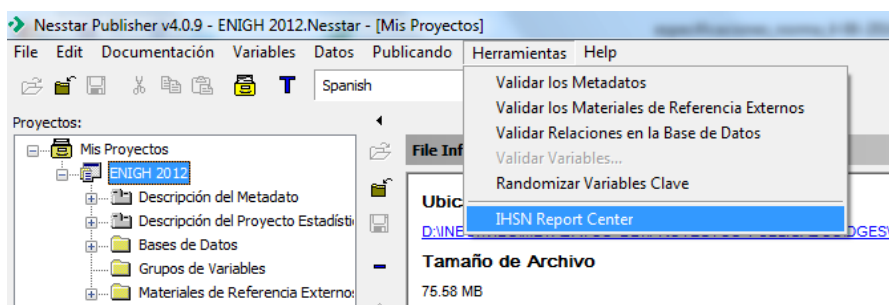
Nesstar Publisher v4.0.9 - ENIGH 2012.Nesstar - [Mis Proyectos]

File Edit Documentación Variables Datos Publicando Herramientas Help

Spanish

Proyectos:

Mis Proyectos
ENIGH 2012
Descripción del Metadato
Descripción del Proyecto Estadísti
Bases de Datos
Grupos de Variables
Materiales de Referencia Externos

File Inf

Ubic

D:\INE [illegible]

Tamaño de Archivo

75.58 MB

Validar los Metadatos
Validar los Materiales de Referencia Externos
Validar Relaciones en la Base de Datos
Validar Variables...
Randomizar Variables Clave
IHSN Report Center